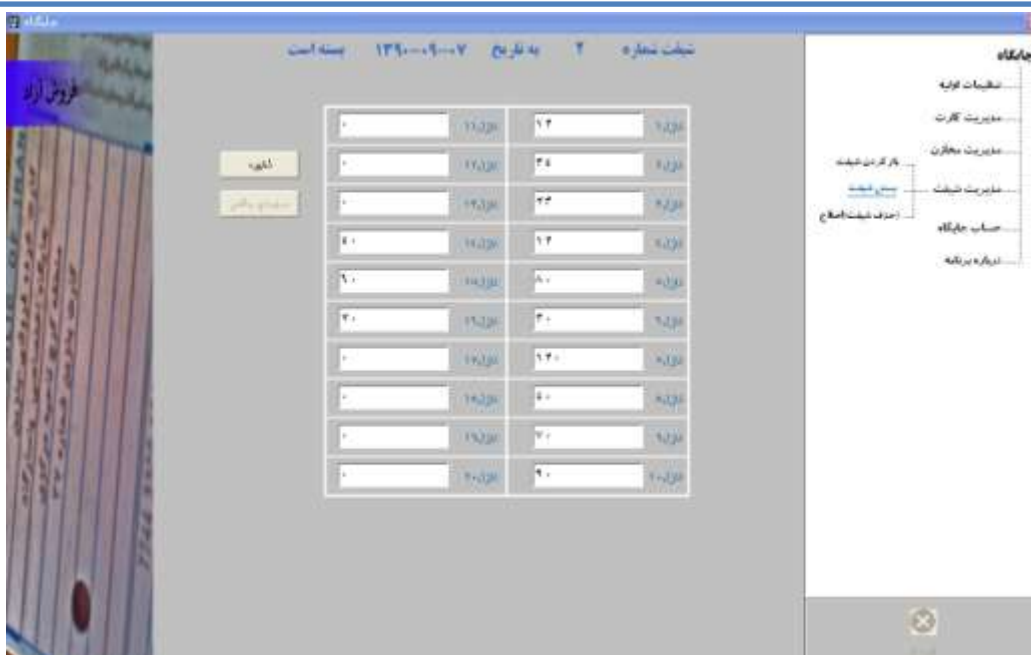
جایگاه

شیفت شماره ۲ به تاریخ ۱۳۹۰-۰۹-۰۷ بسته است

فروش آزاد

| | | | |
|---|---|---|---|
| ۱۴ | نازل۱ | ۰ | نازل۱۱ |
| ۳۵ | نازل۲ | ۰ | نازل۱۲ |
| ۲۳ | نازل۳ | ۰ | نازل۱۳ |
| ۱۴ | نازل۴ | ۴۰ | نازل۱۴ |
| ۸۰ | نازل۵ | ۹۰ | نازل۱۵ |
| ۳۰ | نازل۶ | ۳۰ | نازل۱۶ |
| ۱۴۰ | نازل۷ | ۰ | نازل۱۷ |
| ۶۰ | نازل۸ | ۰ | نازل۱۸ |
| ۷۰ | نازل۹ | ۰ | نازل۱۹ |
| ۹۰ | نازل۱۰ | ۰ | نازل۲۰ |

تایید
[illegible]

جایگاه
تنظیمات اولیه
مدیریت کارت
مدیریت مخازن
مدیریت شیفت
باز کردن شیفت
بستن شیفت
(حذف شیفت)اصلاح
حساب جایگاه
درباره برنامه